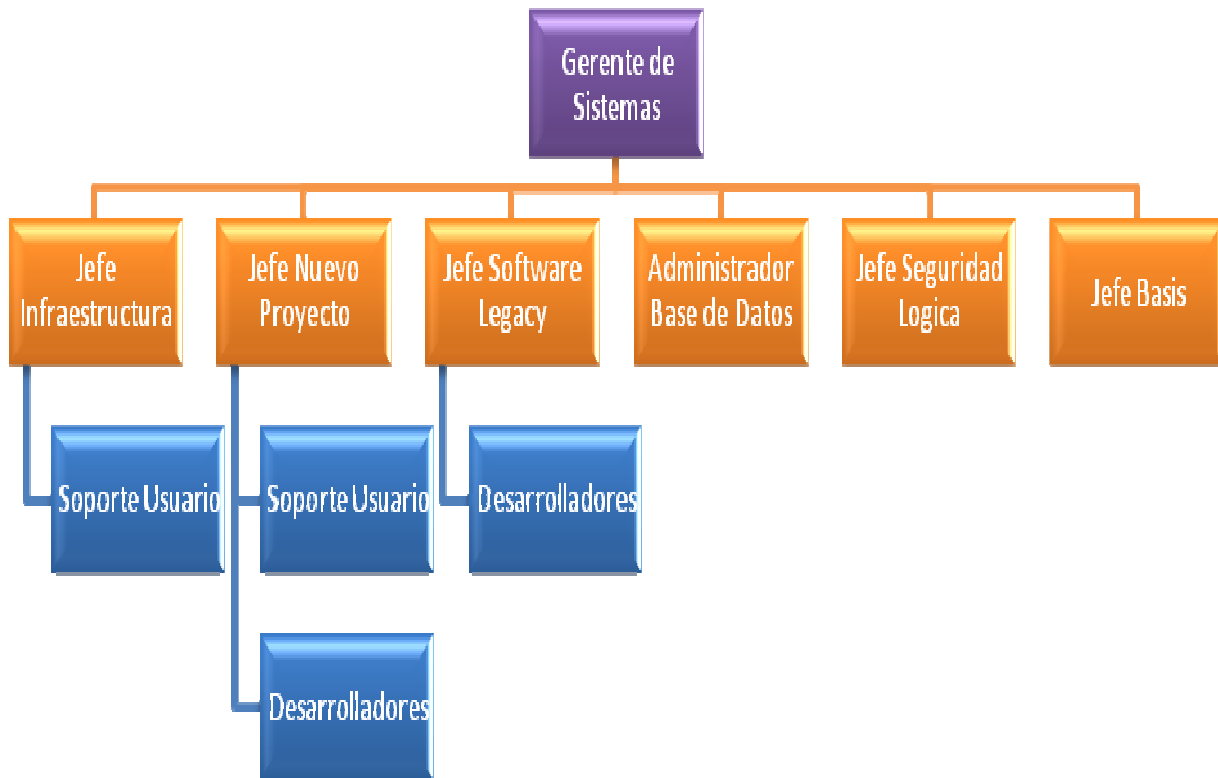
Gerente de Sistemas

Jefe Infraestructura

Jefe Nuevo Proyecto

Jefe Software Legacy

Administrador Base de Datos

Jefe Seguridad Logica

Jefe Basis

Soporte Usuario

Soporte Usuario

Desarrolladores

Desarrolladores